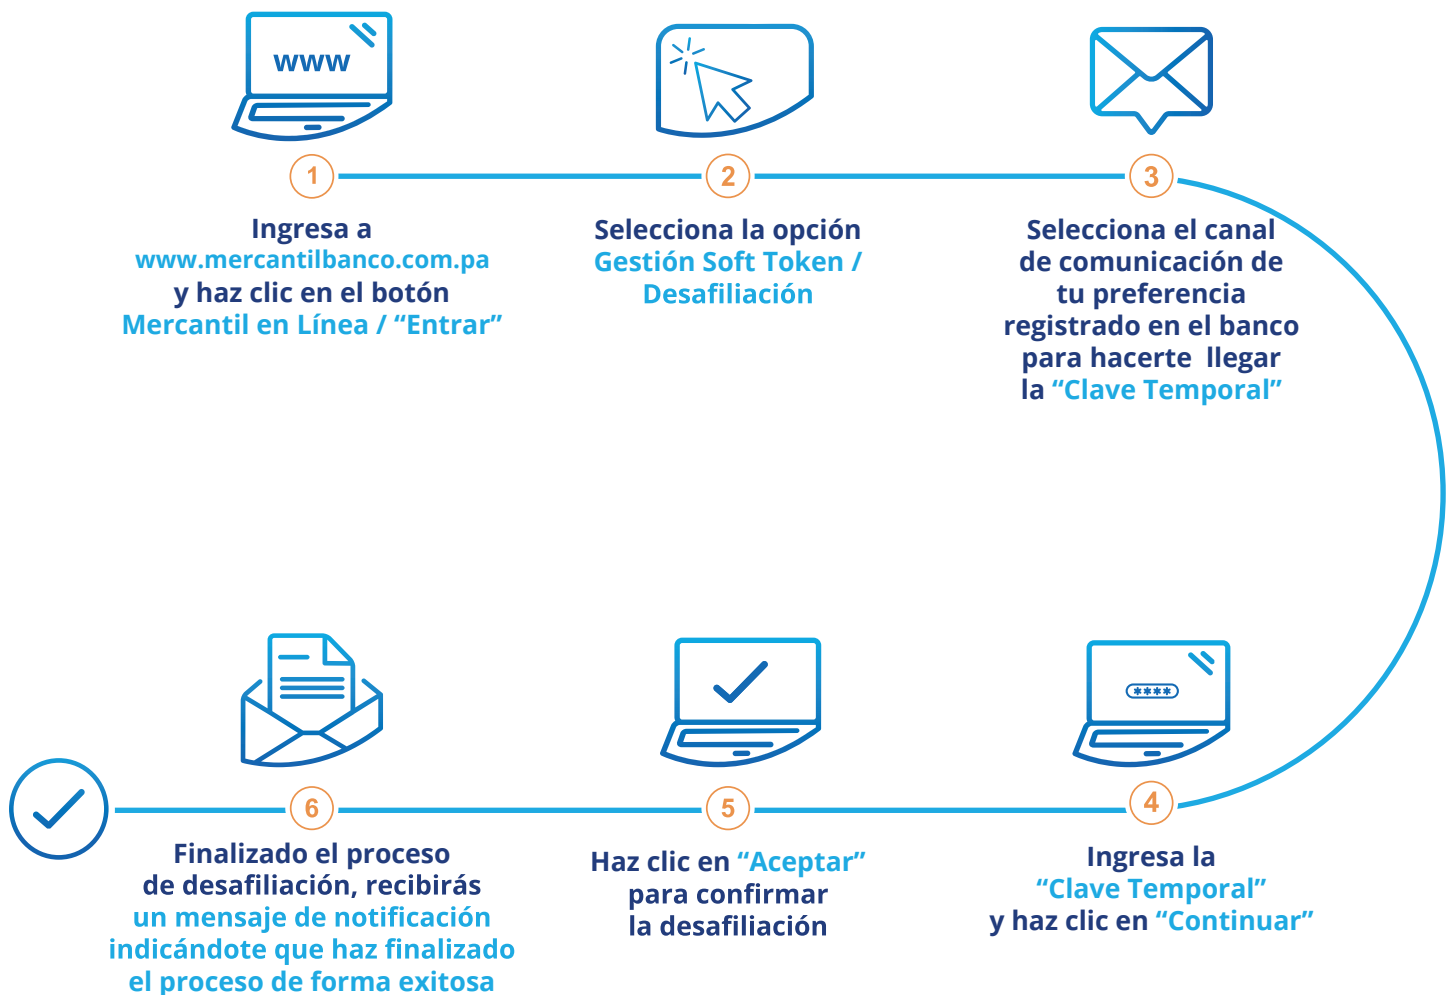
www

1

Ingresa a www.mercantilbanco.com.pa y haz clic en el botón Mercantil en Línea / “Entrar”

2

Selecciona la opción Gestión Soft Token / Desafiliación

3

Selecciona el canal de comunicación de tu preferencia registrado en el banco para hacerte llegar la “Clave Temporal”

****

4

Ingresa la “Clave Temporal” y haz clic en “Continuar”

5

Haz clic en “Aceptar” para confirmar la desafiliación

6

Finalizado el proceso de desafiliación, recibirás un mensaje de notificación indicándote que haz finalizado el proceso de forma exitosa